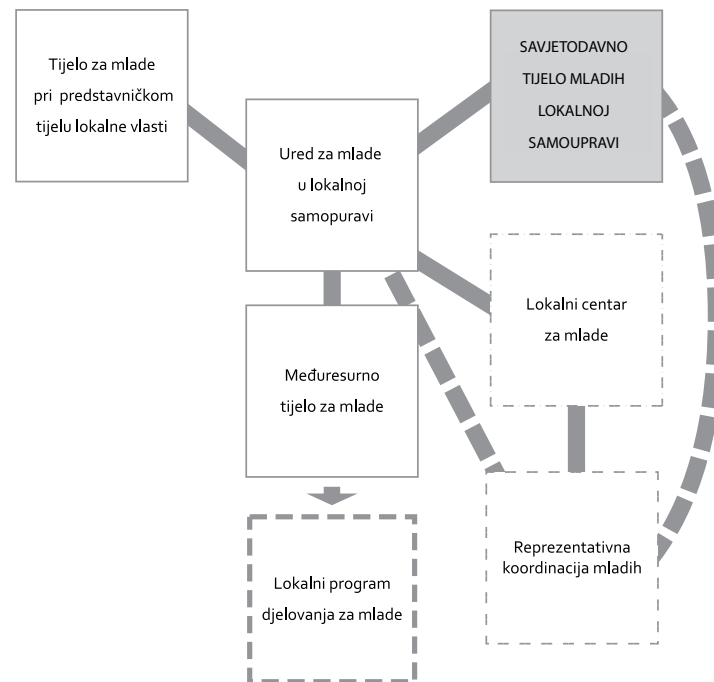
Tijelo za mlade pri predstavničkom tijelu lokalne vlasti

Ured za mlade u lokalnoj samopuravi

SAVJETODAVNO TIJELO MLADIH LOKALNOJ SAMOUPRAVI

Lokalni centar za mlade

Međuresurno tijelo za mlade

Reprezentativna koordinacija mladih

Lokalni program djelovanja za mlade